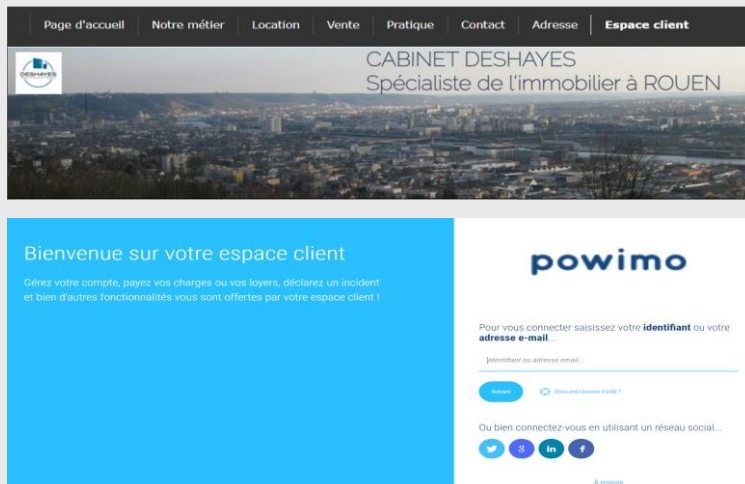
Page d'accueil | Notre métier | Location | Vente | Pratique | Contact | Adresse | Espace client

DESHAYES

CABINET DESHAYES
Spécialiste de l'immobilier à ROUEN

Bienvenue sur votre espace client

Gérez votre compte, payez vos charges ou vos loyers, déclarez un incident et bien d'autres fonctionnalités vous sont offertes par votre espace client !

powimo

Pour vous connecter saisissez votre identifiant ou votre adresse e-mail...

Identifiant ou adresse email...

Suivant

Vous avez besoin d'aide ?

Ou bien connectez-vous en utilisant un réseau social...

g in f

À propos